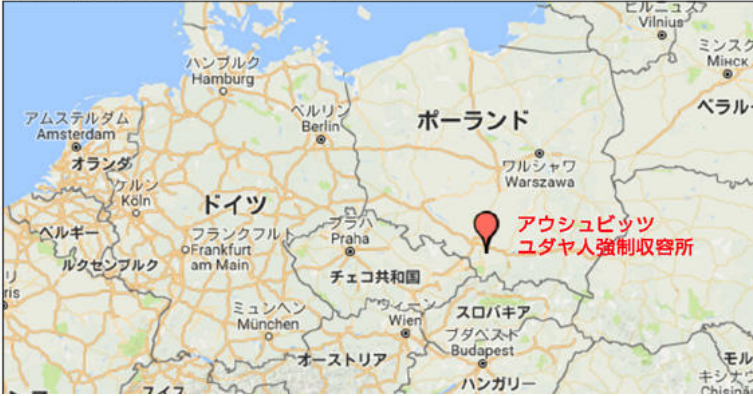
ビルニュス
Vilnius

ミンスク
Минск

ベラルー

ハンブルク
Hamburg

アムステルダム
Amsterdam

オランダ

ベルリン
Berlin

ポーランド

ワルシャワ
Warszawa

ケルン
Köln

ドイツ

ベルギー

フランクフルト
Frankfurt
am Main

ルクセンブルク

プラハ
Praha

チェコ共和国

アウシュビッツ
ユダヤ人強制収容所

ミュンヘン
München

ウィーン
Wien

スロバキア

ブダペスト
Budapest

オーストリア

ハンガリー

モル
キシナウ

スイス